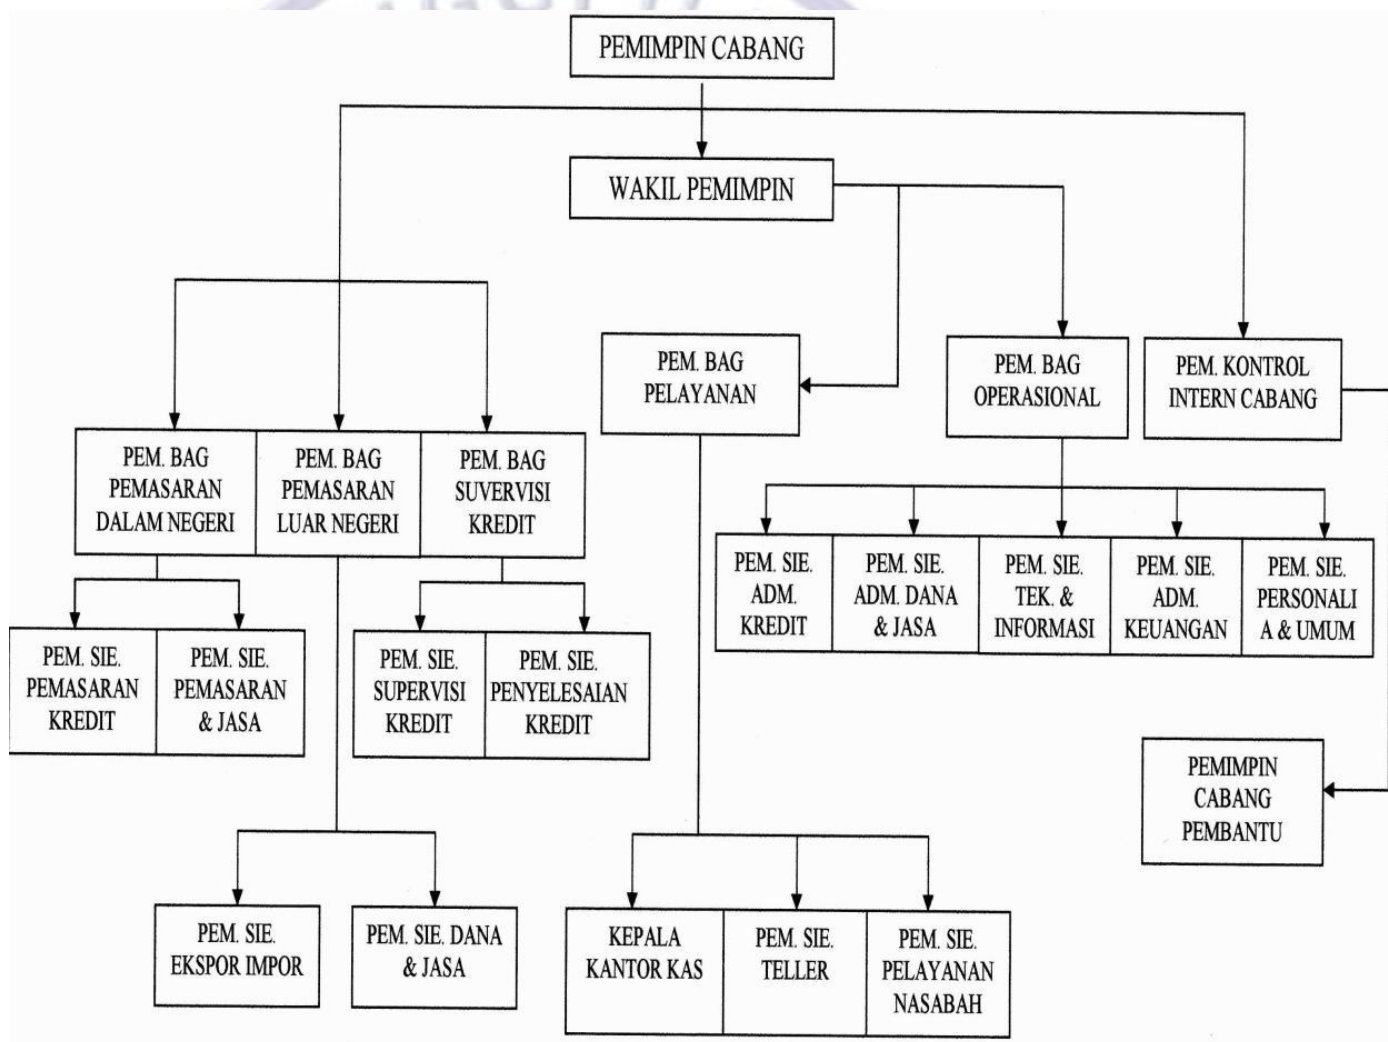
PEMIMPIN CABANG

WAKIL PEMIMPIN

PEM. BAG PELAYANAN

PEM. BAG OPERASIONAL

PEM. KONTROL INTERN CABANG

PEM. BAG PEMASARAN DALAM NEGERI

PEM. BAG PEMASARAN LUAR NEGERI

PEM. BAG SUVERVISI KREDIT

PEM. SIE. ADM. KREDIT

PEM. SIE. ADM. DANA & JASA

PEM. SIE. TEK. & INFORMASI

PEM. SIE. ADM. KEUANGAN

PEM. SIE. PERSONALI A & UMUM

PEM. SIE. PEMASARAN KREDIT

PEM. SIE. PEMASARAN & JASA

PEM. SIE. SUPERVISI KREDIT

PEM. SIE. PENYELESAIAN KREDIT

PEMIMPIN CABANG PEMBANTU

PEM. SIE. EKSPOR IMPOR

PEM. SIE. DANA & JASA

KEPALA KANTOR KAS

PEM. SIE. TELLER

PEM. SIE. PELAYANAN NASABAH